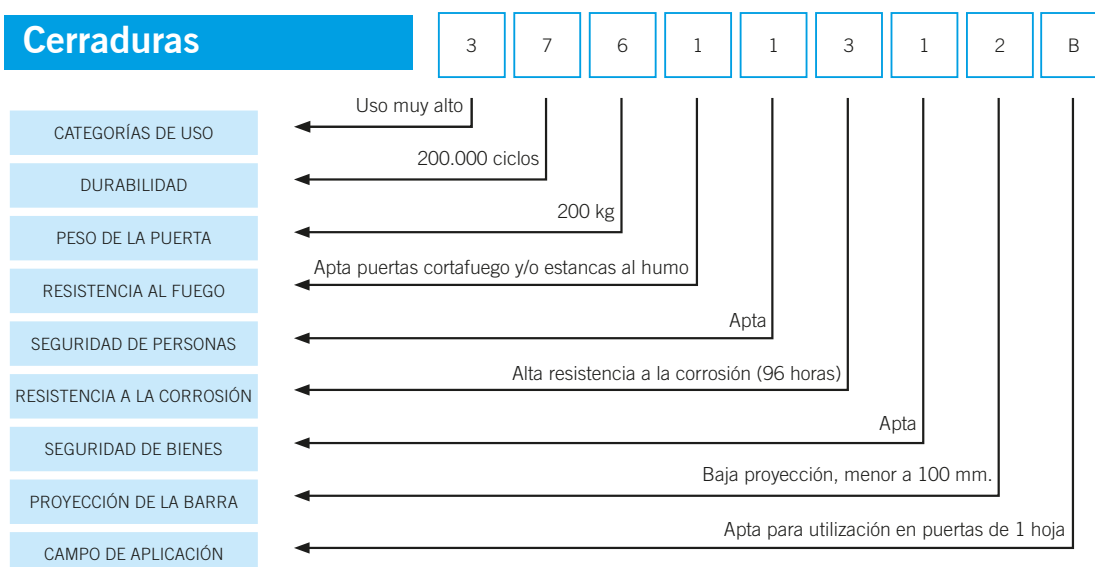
Cerraduras

| 3 | 7 | 6 | 1 | 1 | 3 | 1 | 2 | B |
|---|---|---|---|---|---|---|---|---|

Uso muy alto
CATEGORÍAS DE USO
200.000 ciclos
DURABILIDAD
200 kg
PESO DE LA PUERTA
Apta puertas cortafuego y/o estancas al humo
RESISTENCIA AL FUEGO
Apta
SEGURIDAD DE PERSONAS
Alta resistencia a la corrosión (96 horas)
RESISTENCIA A LA CORROSIÓN
Apta
SEGURIDAD DE BIENES
Baja proyección, menor a 100 mm.
PROYECCIÓN DE LA BARRA
Apta para utilización en puertas de 1 hoja
CAMPO DE APLICACIÓN